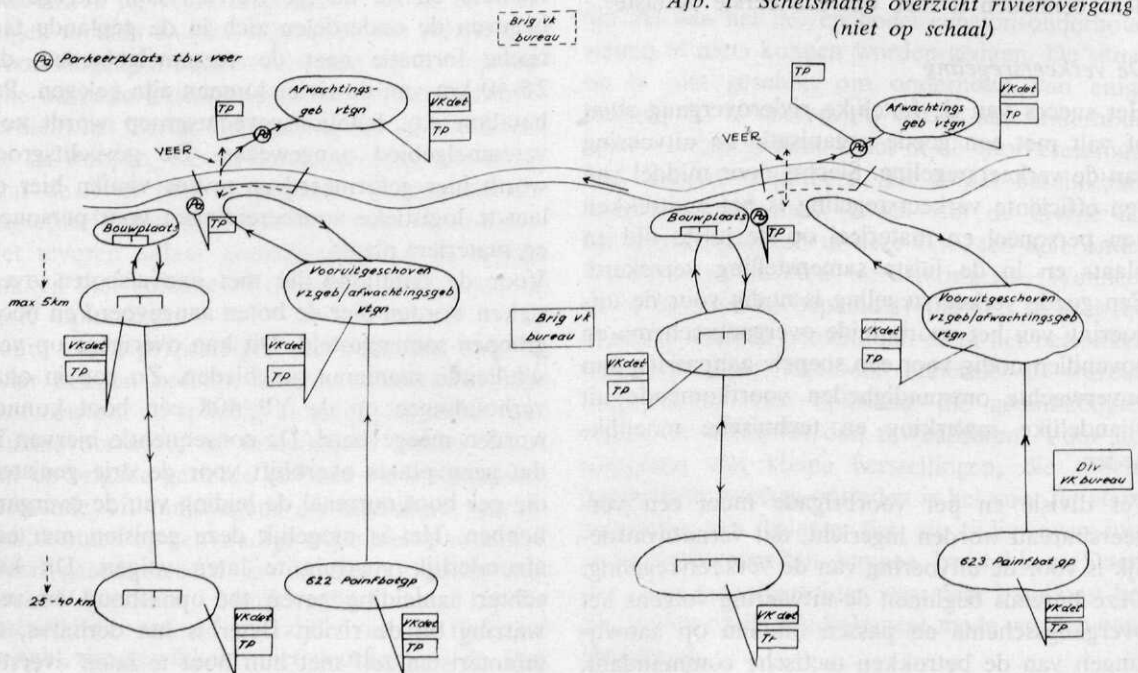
Afb. Schetsmatig overzicht rivierovergang (niet op schaal)

Brig vk bureau

Pa Parkeerplaats t.b.v. veer

Afwachtings-geb vtgn

TP

VKdet

Pa

VEER

Pa

Bouwplaats

TP

Vooruitgeschoven vzgeb/afwachtingsgeb vtgn

max 5km

VKdet

VKdet

TP

Brig VK bureau

25-40km

VKdet

TP

622 Pointbotgp

VKdet

TP

TP

VKdet

Afwachtings geb vtgn

TP

VEER

Pa

Bouwplaats

Vooruitgeschoven vzgeb/afwachtingsgeb vtgn

VKdet

TP

VKdet

TP

Div VK bureau

623 Pointbot gp

VK det

Tr

VKdet

TP